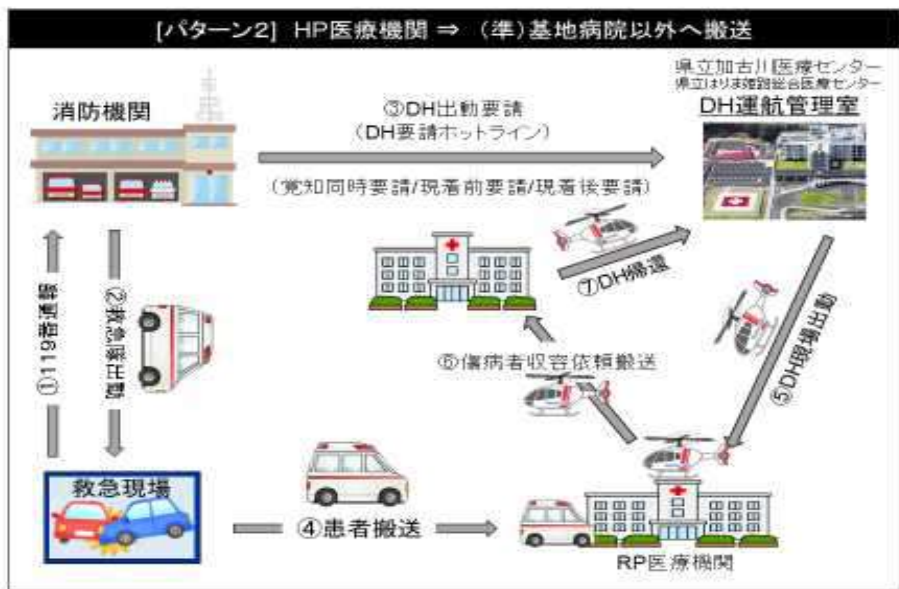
[パターン2] HP医療機関 ⇒ (準)基地病院以外へ搬送

消防機関

③DH出動要請
(DH要請ホットライン)

(覚知同時要請/現着前要請/現着後要請)

県立加古川医療センター
県立はりま姫路総合医療センター
DH運航管理室

①119番通報

②救急隊出動

⑦DH帰還

⑤DH現場出動

⑥傷病者収容依頼搬送

救急現場

④患者搬送

RP医療機関